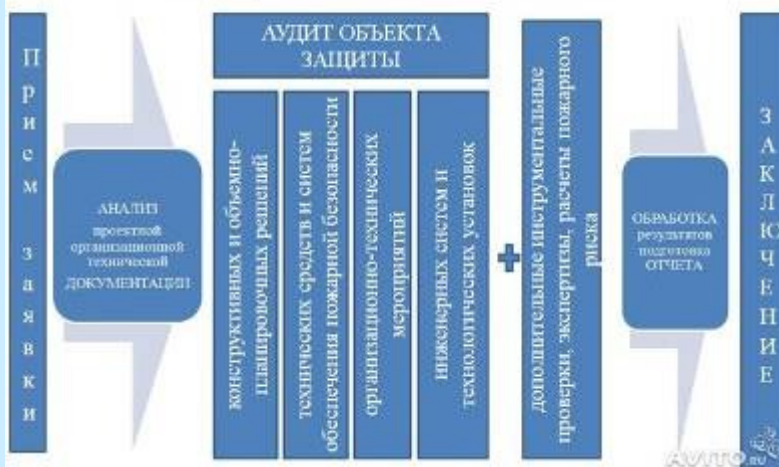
П р и е м

з а я в к и

АНАЛИЗ проектной организационной технической ДОКУМЕНТАЦИИ

АУДИТ ОБЪЕКТА ЗАЩИТЫ

конструктивных и объемно-планировочных решений

технических средств и систем обеспечения пожарной безопасности

организационно-технических мероприятий

инженерных систем и технологических установок

+

дополнительные инструментальные проверки, экспертизы, расчеты пожарного риска

ОБРАБОТКА результатов подготовка ОТЧЕТА

З А К Л Ю Ч Е Н И Е

AVITO.ru